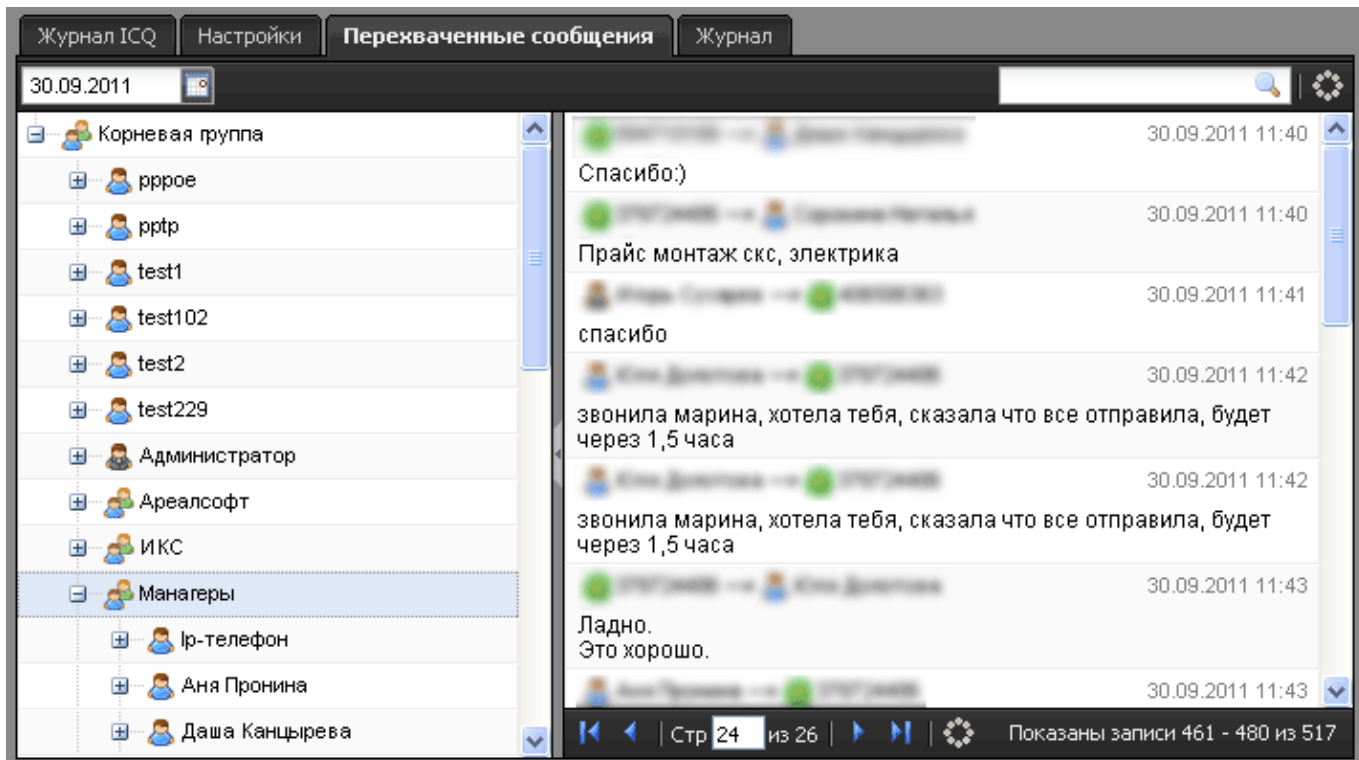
Журнал ICQ | Настройки | Перехваченные сообщения | Журнал

30.09.2011

Корневая группа
pppoe
pptp
test1
test102
test2
test229
Администратор
Ареалсофт
ИКС
Манагеры
Ip-телефон
Аня Пронина
Даша Канцырева

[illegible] → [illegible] 30.09.2011 11:40
Спасибо:)

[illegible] → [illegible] 30.09.2011 11:40
Прайс монтаж скс, электрика

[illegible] → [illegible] 30.09.2011 11:41
спасибо

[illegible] → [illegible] 30.09.2011 11:42
звонила марина, хотела тебя, сказала что все отправила, будет через 1,5 часа

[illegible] → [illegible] 30.09.2011 11:42
звонила марина, хотела тебя, сказала что все отправила, будет через 1,5 часа

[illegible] → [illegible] 30.09.2011 11:43
Ладно.
Это хорошо.

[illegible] → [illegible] 30.09.2011 11:43

Стр 24 из 26 | Показаны записи 461 - 480 из 517